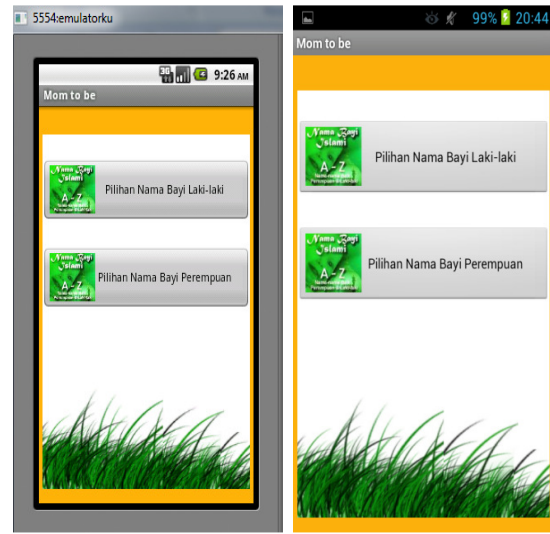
5554:emulatorku

3G 9:26 AM

Mom to be

Nama Bayi Islami
A - Z
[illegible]

Pilihan Nama Bayi Laki-laki

Nama Bayi Islami
A - Z
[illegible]

Pilihan Nama Bayi Perempuan

99% 20:44

Mom to be

Nama Bayi Islami
A - Z
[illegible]

Pilihan Nama Bayi Laki-laki

Nama Bayi Islami
A - Z
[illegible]

Pilihan Nama Bayi Perempuan